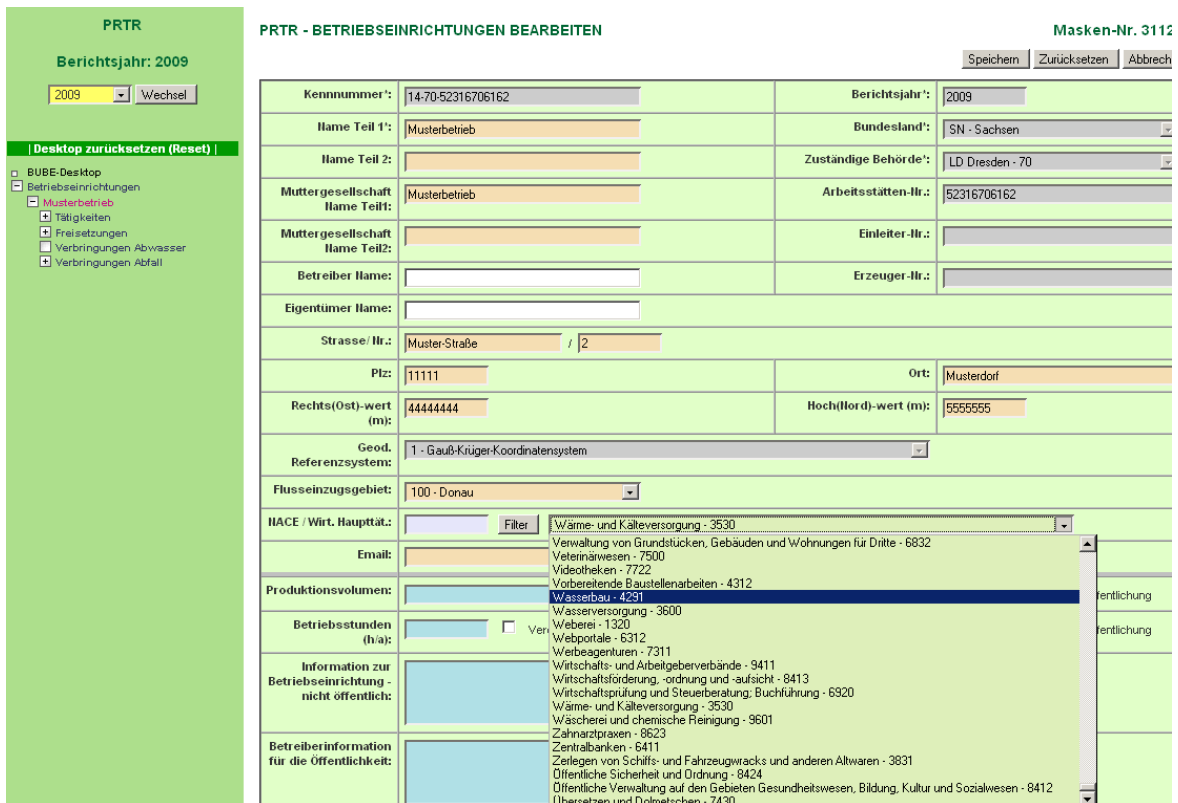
PRTR

Berichtsjahr: 2009

2009 Wechsel

| Desktop zurücksetzen (Reset) |

BUBE-Desktop
Betriebseinrichtungen
Musterbetrieb
Tätigkeiten
Freisetzungen
Verbringungen Abwasser
Verbringungen Abfall

PRTR - BETRIEBSEINRICHTUNGEN BEARBEITEN

Masken-Nr. 3112

Speichern Zurücksetzen Abbrech

| | | | |
|---|---|---|---|
| Kennnummer*: | 14-70-52316706162 | Berichtsjahr*: | 2009 |
| Name Teil 1*: | Musterbetrieb | Bundesland*: | SN - Sachsen |
| Name Teil 2: | | Zuständige Behörde*: | LD Dresden - 70 |
| Muttergesellschaft Name Teil1: | Musterbetrieb | Arbeitsstätten-Nr.: | 52316706162 |
| Muttergesellschaft Name Teil2: | | Einleiter-Nr.: | |
| Betreiber Name: | | Erzeuger-Nr.: | |
| Eigentümer Name: | | | |
| Strasse/ Nr.: | Muster-Straße / 2 | | |
| Plz: | 11111 | Ort: | Musterdorf |
| Rechts(Ost)-wert (m): | 44444444 | Hoch(Nord)-wert (m): | 5555555 |
| Geod. Referenzsystem: | 1 - Gauß-Krüger-Koordinatensystem | | |
| Flusseinzugsgebiet: | 100 - Donau | | |
| NACE / Wirt. Haupttät.: | Filter Wärme- und Kälteversorgung - 3530 | | |
| Email: | | | |
| Produktionsvolumen: | | | ffentlichung |
| Betriebsstunden (h/a): | Ver | | ffentlichung |
| Information zur Betriebseinrichtung - nicht öffentlich: | | | |
| Betreiberinformation für die Öffentlichkeit: | | | |

Verwaltung von Grundstücken, Gebäuden und Wohnungen für Dritte - 6832
Veterinärwesen - 7500
Videotheken - 7722
Vorbereitende Baustellenarbeiten - 4312
Wasserbau - 4291
Wasserversorgung - 3600
Weberei - 1320
Webportale - 6312
Werbeagenturen - 7311
Wirtschafts- und Arbeitgeberverbände - 9411
Wirtschaftsförderung, -ordnung und -aufsicht - 8413
Wirtschaftsprüfung und Steuerberatung; Buchführung - 6920
Wärme- und Kälteversorgung - 3530
Wäscherei und chemische Reinigung - 9601
Zahnarztpraxen - 8623
Zentralbanken - 6411
Zerlegen von Schiffs- und Fahrzeugwracks und anderen Altwaren - 3831
Öffentliche Sicherheit und Ordnung - 8424
Öffentliche Verwaltung auf den Gebieten Gesundheitswesen, Bildung, Kultur und Sozialwesen - 8412
Übersetzen und Dolmetschen - 7430